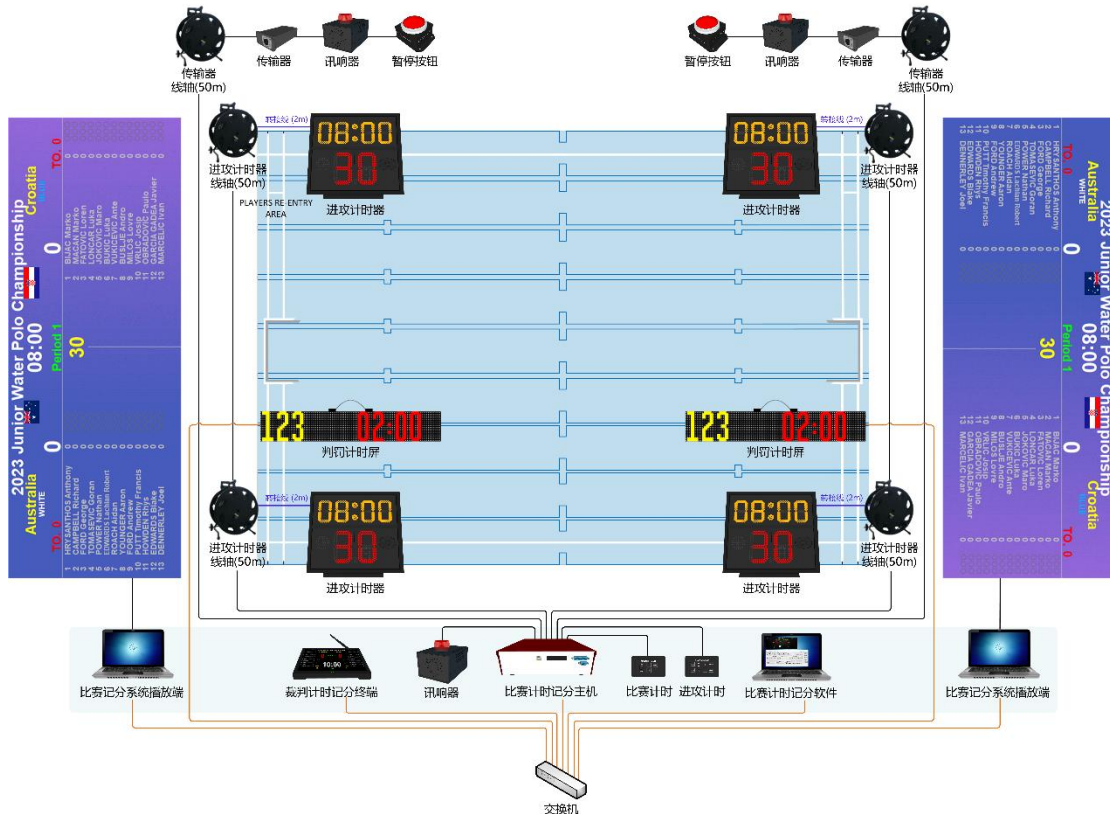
传输器
线轴(50m)
传输器
讯响器
暂停按钮
暂停按钮
讯响器
传输器
传输器
线轴(50m)

2023 Junior Water Polo Championship
Croatia
TO. 0
0
08:00
Period 1
30
0
Australia
WHITE
TO. 0

1 BIJAC Marko
2 MACAN Marko
3 FATOVIC Loren
4 LONCAR Luka
5 JOKOVIC Mario
6 BUKIC Luka
7 VUKICEVIC Ante
8 BUSLJE Andro
9 MILOS Lovre
10 VRLIC Josip
11 OBRADOVIC Paulo
12 GARCIA GADEA Javier
13 MARCELIC Ivan

1 HRYSANTHOS Anthony
2 CAMPBELL Richard
3 FORD George
4 TOMASEVIC Goran
5 POWER Nathan
6 EDWARDS Lachlan Robert
7 ROACH Aidan
8 YOUNGER Aaron
9 FORD Andrew
10 PUTT Timothy Francis
11 HOWDEN Rhys
12 EDWARDS Blake
13 DENNERLEY Joel

进攻计时器
线轴(50m)
08:00
30
进攻计时器
PLAYERS RE-ENTRY AREA
08:00
30
进攻计时器
进攻计时器
线轴(50m)

123 02:00
判罚计时屏
123 02:00
判罚计时屏

进攻计时器
线轴(50m)
08:00
30
进攻计时器
08:00
30
进攻计时器
进攻计时器
线轴(50m)

2023 Junior Water Polo Championship
Australia
WHITE
TO. 0
0
08:00
Period 1
30
0
Croatia
TO. 0

比赛记分系统播放端
裁判计时记分终端
讯响器
比赛计时记分主机
比赛计时
进攻计时
比赛计时记分软件
比赛记分系统播放端
交换机